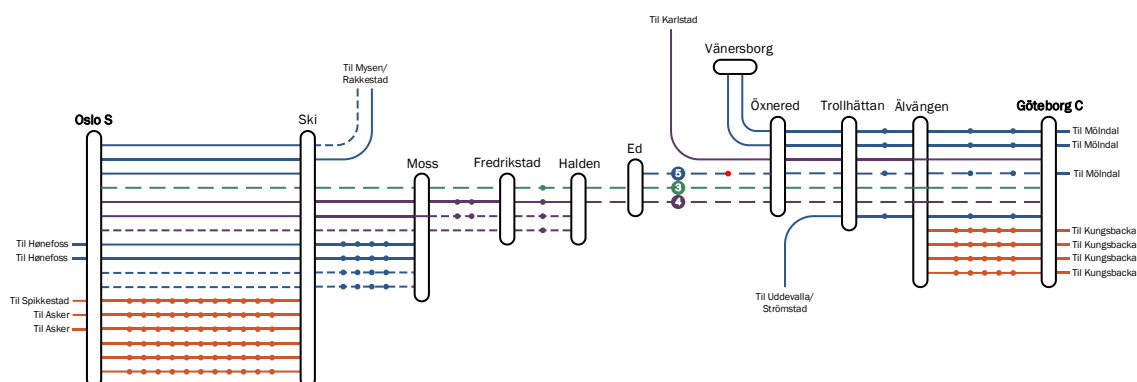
Til Karlstad

Vänersborg

Til Mysen/
Rakkestad

Oslo S

Ski

Öxnered

Trollhättan

Älvängen

Göteborg C

Til Mölndal
Til Mölndal

Moss

Fredrikstad

Halden

Ed

5

Til Mölndal

3

4

Til Hønefoss
Til Hønefoss

Til Kungsbacka
Til Kungsbacka
Til Kungsbacka
Til Kungsbacka

Til Spikkestad
Til Asker
Til Asker

Til Uddevalla/
Strömstad